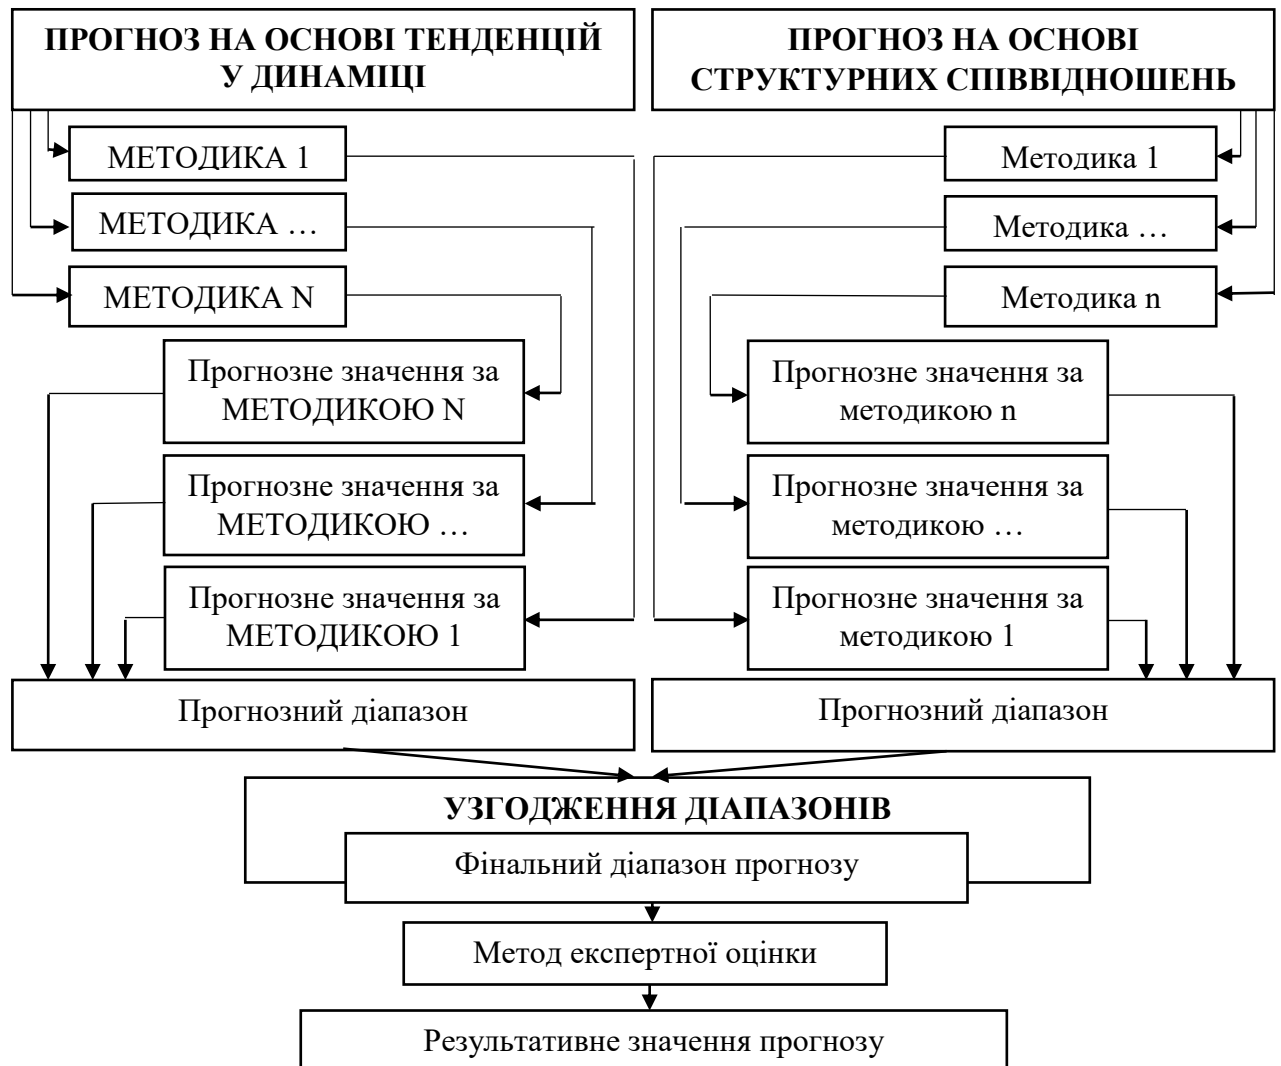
ПРОГНОЗ НА ОСНОВІ ТЕНДЕНЦІЙ У ДИНАМІЦІ

МЕТОДИКА 1

МЕТОДИКА …

МЕТОДИКА N

Прогнозне значення за МЕТОДИКОЮ N

Прогнозне значення за МЕТОДИКОЮ …

Прогнозне значення за МЕТОДИКОЮ 1

Прогнозний діапазон

ПРОГНОЗ НА ОСНОВІ СТРУКТУРНИХ СПІВВІДНОШЕНЬ

Методика 1

Методика …

Методика n

Прогнозне значення за методикою n

Прогнозне значення за методикою …

Прогнозне значення за методикою 1

Прогнозний діапазон

УЗГОДЖЕННЯ ДІАПАЗОНІВ

Фінальний діапазон прогнозу

Метод експертної оцінки

Результативне значення прогнозу